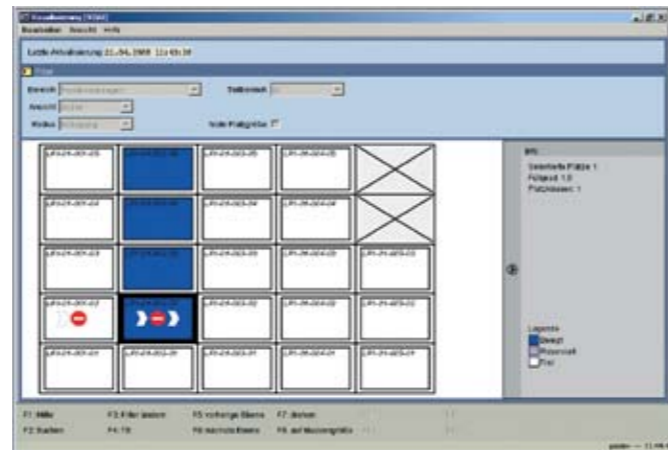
Bearbeiten Ansicht Hilfe

Letzte Aktualisierung 21.04.2008 11:45:38

Filter

Bereich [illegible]

Teilbereich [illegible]

Ansicht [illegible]

Reihe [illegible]

Volle Platzgröße

| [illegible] | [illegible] | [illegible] | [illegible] | |
|---|---|---|---|---|
| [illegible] | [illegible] | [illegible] | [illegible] | |
| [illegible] | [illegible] | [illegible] | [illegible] | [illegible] |
| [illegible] | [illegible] | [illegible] | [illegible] | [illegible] |
| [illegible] | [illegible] | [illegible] | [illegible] | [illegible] |

Info

Selektierte Plätze 1
Füllgrad 1.0
Platzklassen: 1

Legende
Belegt
Reserviert
Frei

F1: Hilfe
F2: Suchen
F3: Filter ändern
F4: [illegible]
F5: vorherige Ebene
F6: nächste Ebene
F7: drehen
F8: auf Bildschirmgröße

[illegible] 11:45